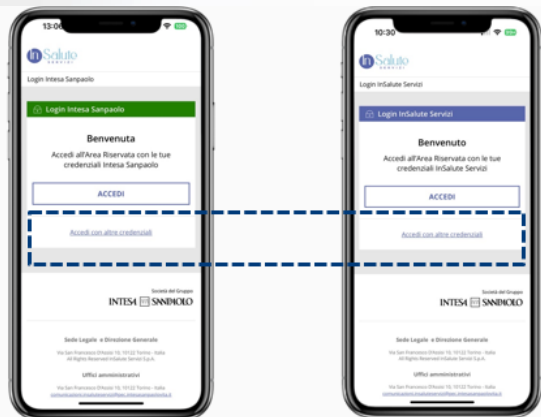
13:06

In Salute SERVIZI

Login Intesa Sanpaolo

Login Intesa Sanpaolo

Benvenuta

Accedi all'Area Riservata con le tue credenziali Intesa Sanpaolo

ACCEDI

Accedi con altre credenziali

Società del Gruppo

INTESA SANPAOLO

Sede Legale e Direzione Generale

Via San Francesco D'Assisi 10, 10122 Torino - Italia
All Rights Reserved InSalute Servizi S.p.A.

Uffici amministrativi

Via San Francesco D'Assisi 10, 10122 Torino - Italia
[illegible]

10:30

In Salute SERVIZI

Login InSalute Servizi

Login InSalute Servizi

Benvenuto

Accedi all'Area Riservata con le tue credenziali InSalute Servizi

ACCEDI

Accedi con altre credenziali

Società del Gruppo

INTESA SANPAOLO

Sede Legale e Direzione Generale

Via San Francesco D'Assisi 10, 10122 Torino - Italia
All Rights Reserved InSalute Servizi S.p.A.

Uffici amministrativi

Via San Francesco D'Assisi 10, 10122 Torino - Italia
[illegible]